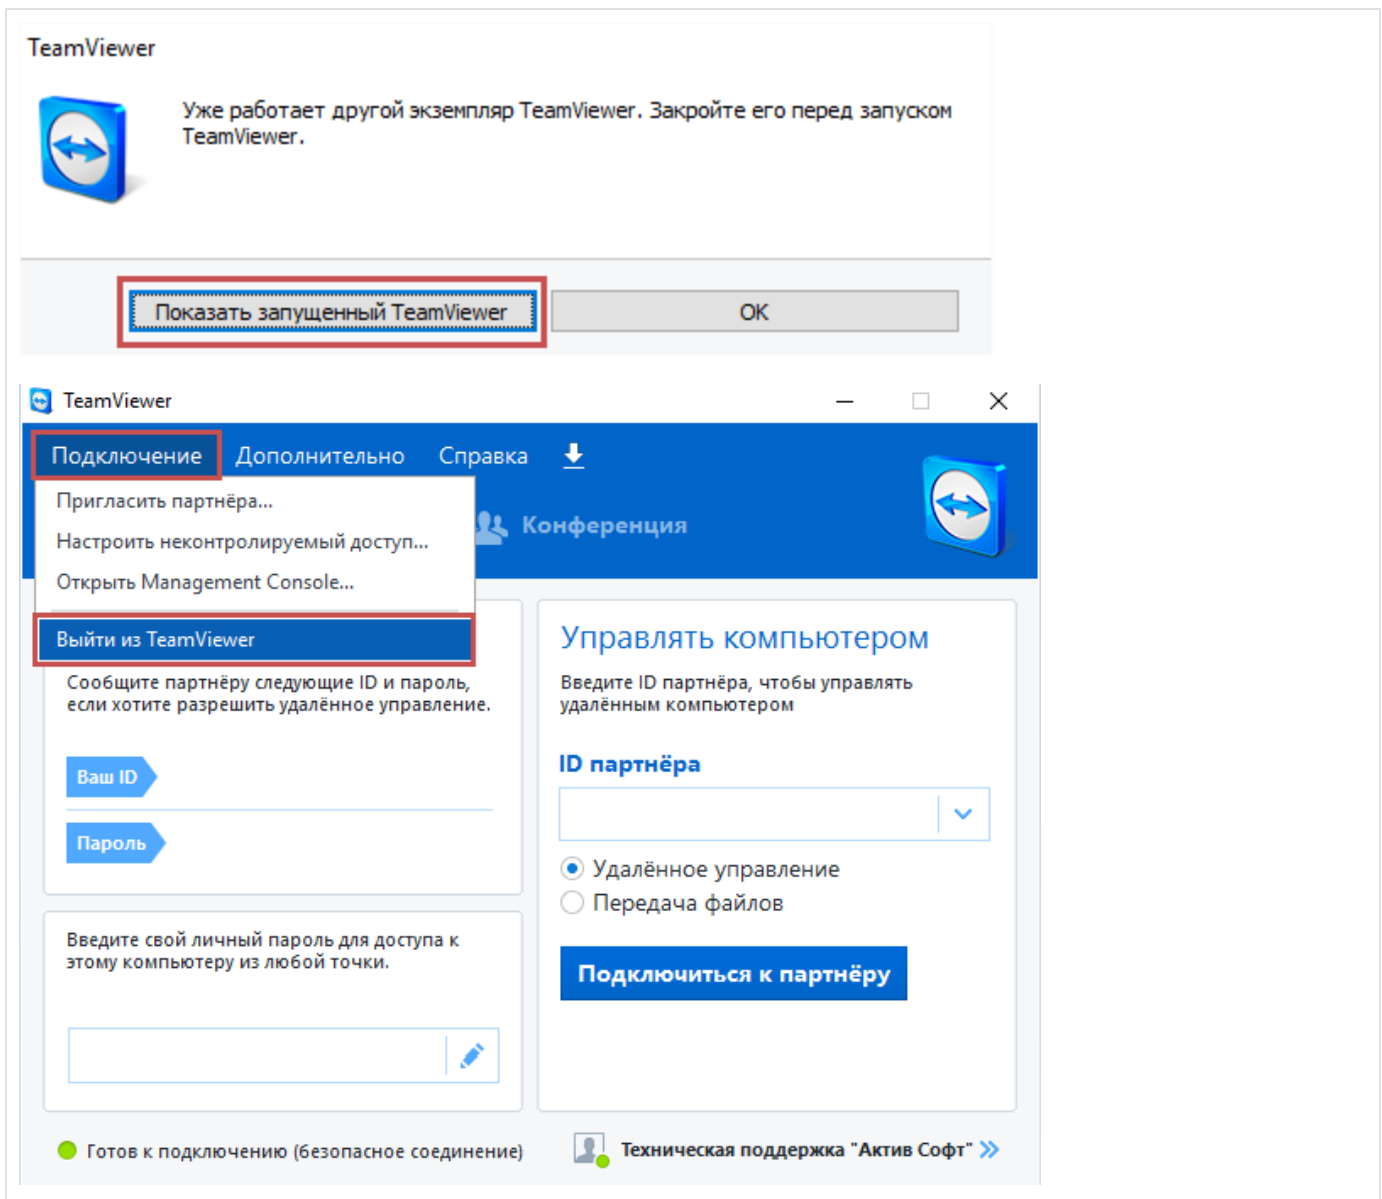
TeamViewer

Уже работает другой экземпляр TeamViewer. Закройте его перед запуском TeamViewer.

Показать запущенный TeamViewer

OK

TeamViewer

Подключение Дополнительно Справка

Пригласить партнёра...
Настроить неконтролируемый доступ...
Открыть Management Console...
Выйти из TeamViewer

Конференция

Сообщите партнёру следующие ID и пароль, если хотите разрешить удалённое управление.

Ваш ID

Пароль

Введите свой личный пароль для доступа к этому компьютеру из любой точки.

Управлять компьютером

Введите ID партнёра, чтобы управлять удалённым компьютером

ID партнёра

Удалённое управление
Передача файлов

Подключиться к партнёру

Готов к подключению (безопасное соединение)

Техническая поддержка "Актив Софт"